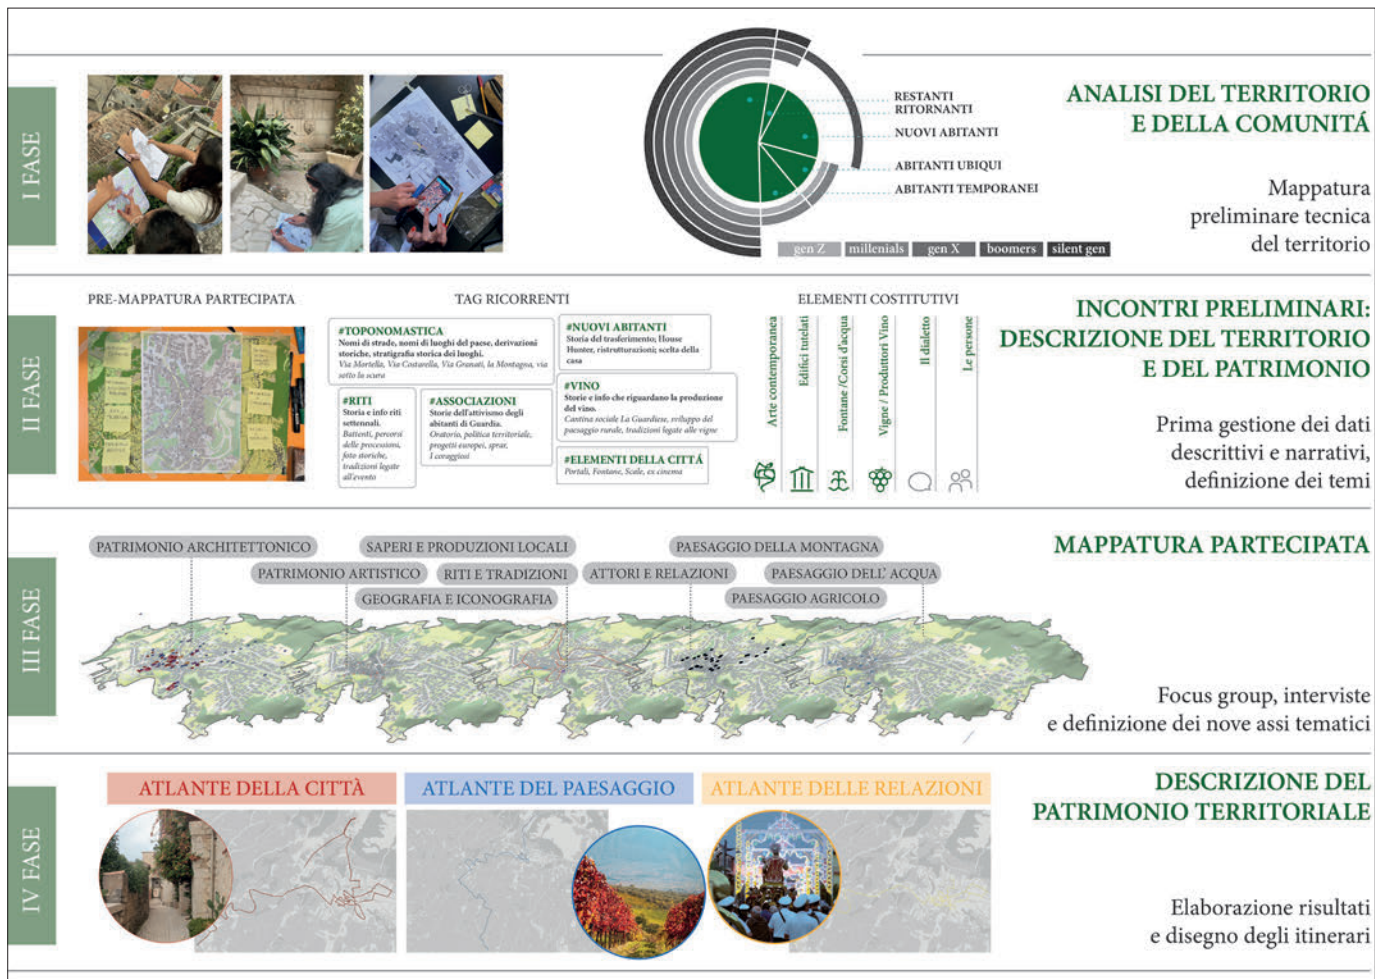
I FASE

RESTANTI
RITORNANTI
NUOVI ABITANTI
ABITANTI UBIQUI
ABITANTI TEMPORANEI

gen Z | millenials | gen X | boomers | silent gen

ANALISI DEL TERRITORIO E DELLA COMUNITÁ

Mappatura preliminare tecnica del territorio

II FASE

PRE-MAPPATURA PARTECIPATA

TAG RICORRENTI

#TOPONOMASTICA
Nomi di strade, nomi di luoghi del paese, derivazioni storiche, stratigrafia storica dei luoghi.
Via Mortella, Via Costarella, Via Granati, la Montagna, via sotto la scura

#NUOVI ABITANTI
Storia del trasferimento; House Hunter, ristrutturazioni; scelta della casa

#RITI
Storia e info riti settennali.
Battenti, percorsi delle processioni, foto storiche, tradizioni legate all'evento

#ASSOCIAZIONI
Storie dell'attivismo degli abitanti di Guardia.
Oratorio, politica territoriale, progetti europei, sprar, I coraggiosi

#VINO
Storie e info che riguardano la produzione del vino.
Cantina sociale La Guardiese, sviluppo del paesaggio rurale, tradizioni legate alle vigne

#ELEMENTI DELLA CITTÁ
Portali, Fontane, Scale, ex cinema

ELEMENTI COSTITUTIVI

Arte contemporanea
Edifici tutelati
Fontane /Corsi d'acqua
Vigne / Produttori Vino
Il dialetto
Le persone

INCONTRI PRELIMINARI: DESCRIZIONE DEL TERRITORIO E DEL PATRIMONIO

Prima gestione dei dati descrittivi e narrativi, definizione dei temi

III FASE

PATRIMONIO ARCHITETTONICO
SAPERI E PRODUZIONI LOCALI
PAESAGGIO DELLA MONTAGNA
PATRIMONIO ARTISTICO
RITI E TRADIZIONI
ATTORI E RELAZIONI
PAESAGGIO DELL' ACQUA
GEOGRAFIA E ICONOGRAFIA
PAESAGGIO AGRICOLO

MAPPATURA PARTECIPATA

Focus group, interviste e definizione dei nove assi tematici

IV FASE

ATLANTE DELLA CITTÀ
ATLANTE DEL PAESAGGIO
ATLANTE DELLE RELAZIONI

DESCRIZIONE DEL PATRIMONIO TERRITORIALE

Elaborazione risultati e disegno degli itinerari